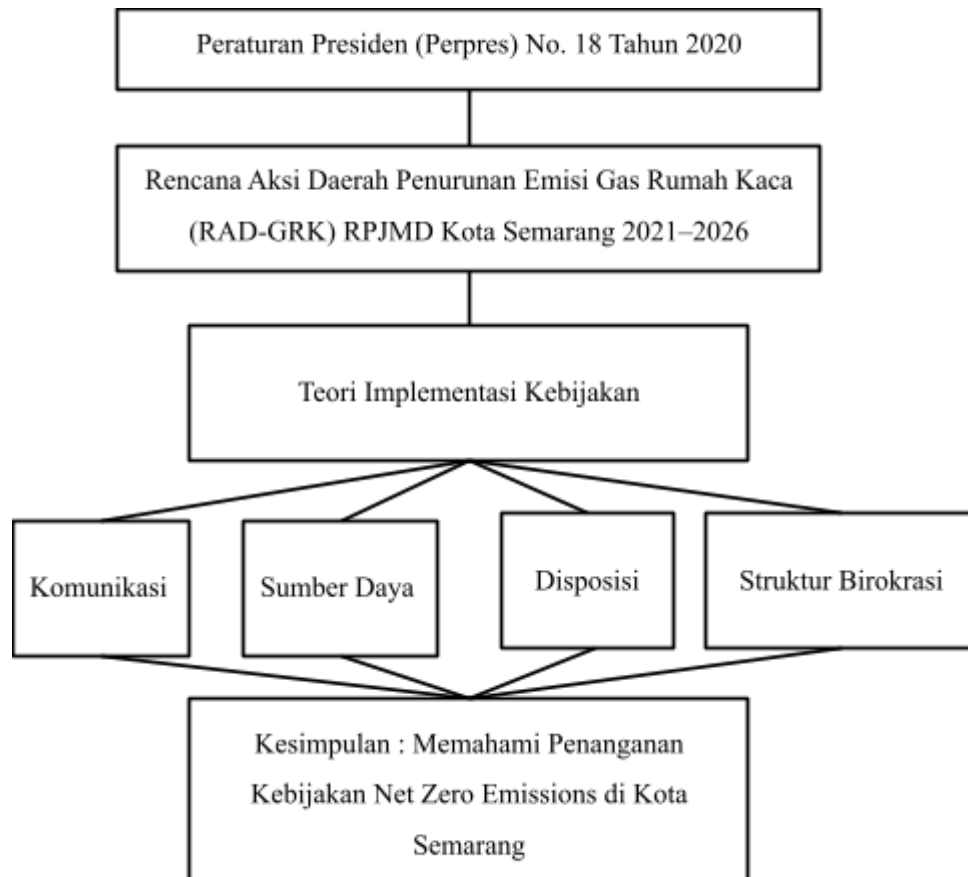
Peraturan Presiden (Perpres) No. 18 Tahun 2020

Rencana Aksi Daerah Penurunan Emisi Gas Rumah Kaca (RAD-GRK) RPJMD Kota Semarang 2021–2026

Teori Implementasi Kebijakan

Komunikasi

Sumber Daya

Disposisi

Struktur Birokrasi

Kesimpulan : Memahami Penanganan Kebijakan Net Zero Emissions di Kota Semarang